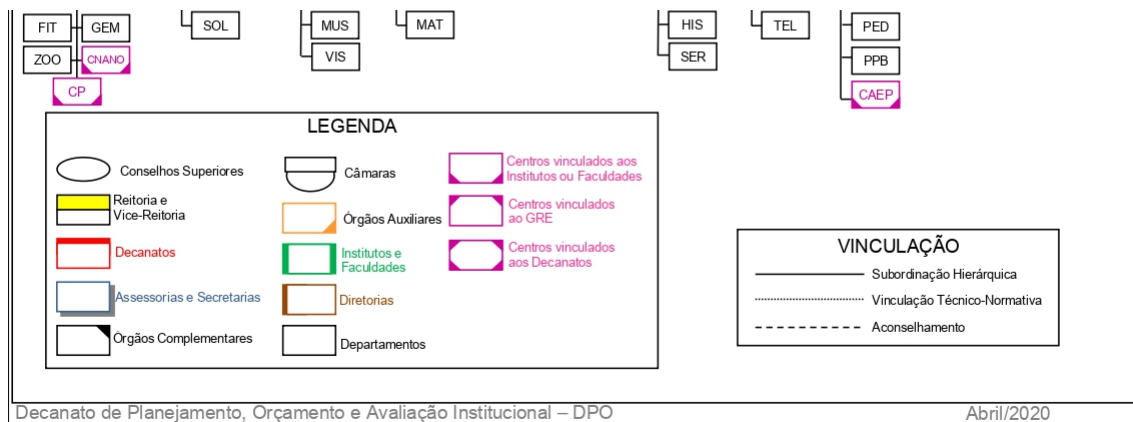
FIT GEM
ZOO CNANO
CP
SOL
MUS
VIS
MAT
HIS
SER
TEL
PED
PPB
CAEP

LEGENDA

Conselhos Superiores
Reitoria e Vice-Reitoria
Decanatos
Assessorias e Secretarias
Órgãos Complementares
Câmaras
Órgãos Auxiliares
Institutos e Faculdades
Diretorias
Departamentos
Centros vinculados aos Institutos ou Faculdades
Centros vinculados ao GRE
Centros vinculados aos Decanatos

VINCULAÇÃO
Subordinação Hierárquica
Vinculação Técnico-Normativa
Aconselhamento

Decanato de Planejamento, Orçamento e Avaliação Institucional – DPO
Abril/2020